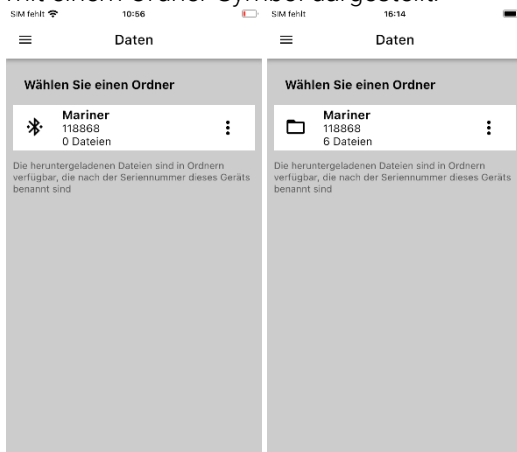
mit einem Ordner-Symbol dargestellt.

SIM fehlt 10:56

Daten

Wählen Sie einen Ordner

Mariner
118868
0 Dateien

Die heruntergeladenen Dateien sind in Ordnern verfügbar, die nach der Seriennummer dieses Geräts benannt sind

SIM fehlt 16:14

Daten

Wählen Sie einen Ordner

Mariner
118868
6 Dateien

Die heruntergeladenen Dateien sind in Ordnern verfügbar, die nach der Seriennummer dieses Geräts benannt sind